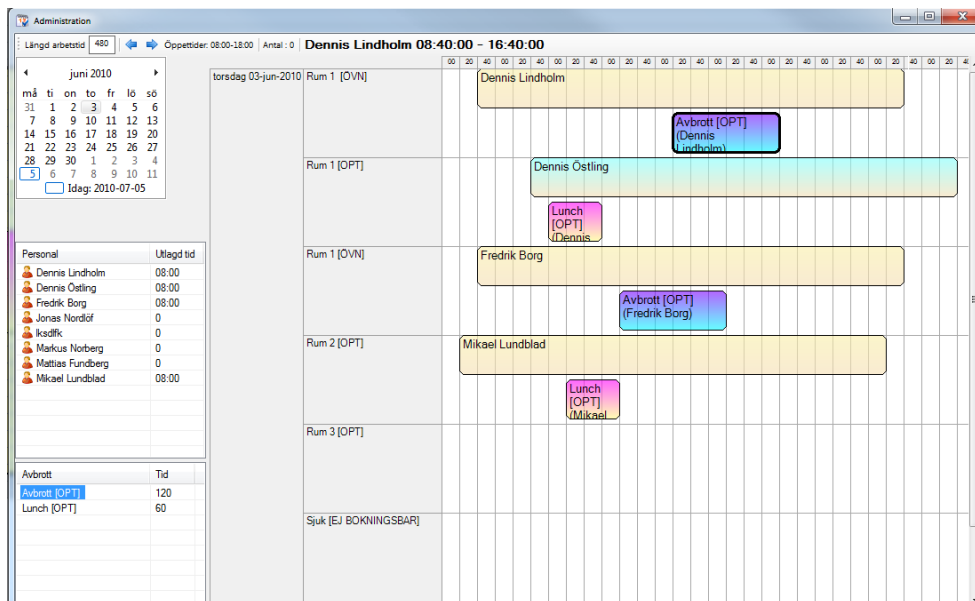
Administration

Längd arbetstid 480 Öppettider: 08:00-18:00 | Antal : 0 Dennis Lindholm 08:40:00 - 16:40:00

juni 2010

| må | ti | on | to | fr | lö | sö |
|---|---|---|---|---|---|---|
| 31 | 1 | 2 | 3 | 4 | 5 | 6 |
| 7 | 8 | 9 | 10 | 11 | 12 | 13 |
| 14 | 15 | 16 | 17 | 18 | 19 | 20 |
| 21 | 22 | 23 | 24 | 25 | 26 | 27 |
| 28 | 29 | 30 | 1 | 2 | 3 | 4 |
| 5 | 6 | 7 | 8 | 9 | 10 | 11 |

Idag: 2010-07-05

| Personal | Utlagd tid |
|---|---|
| Dennis Lindholm | 08:00 |
| Dennis Östling | 08:00 |
| Fredrik Borg | 08:00 |
| Jonas Nordlöf | 0 |
| Iksdfk | 0 |
| Markus Norberg | 0 |
| Mattias Fundberg | 0 |
| Mikael Lundblad | 08:00 |

| Avbrott | Tid |
|---|---|
| Avbrott [OPT] | 120 |
| Lunch [OPT] | 60 |

00 20 40 00 20 40 00 20 40 00 20 40 00 20 40 00 20 40 00 20 40 00 20 40 00 20 40 00 20 40

torsdag 03-jun-2010 Rum 1 [ÖVN]
Dennis Lindholm
Avbrott [OPT] (Dennis Lindholm)

Rum 1 [OPT]
Dennis Östling
Lunch [OPT] (Dennis

Rum 1 [ÖVN]
Fredrik Borg
Avbrott [OPT] (Fredrik Borg)

Rum 2 [OPT]
Mikael Lundblad
Lunch [OPT] (Mikael

Rum 3 [OPT]

Sjuk [EJ BOKNINGSBAR]